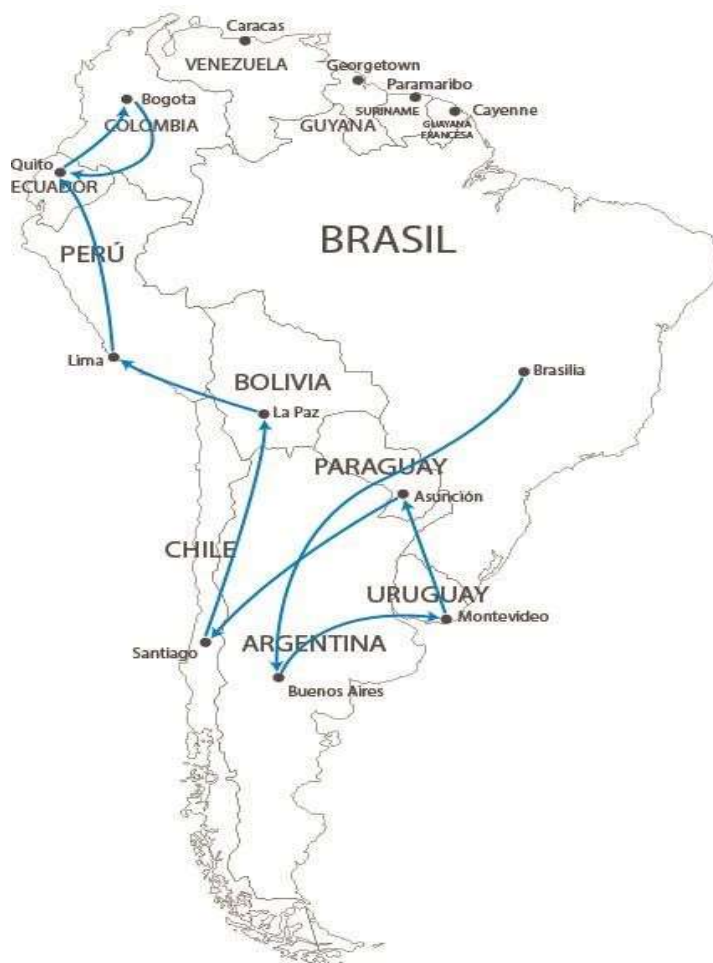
Caracas
VENEZUELA
Georgetown
Paramaribo
Bogota
SURINAME
Cayenne
COLOMBIA
GUYANA
GUAYANA FRANCESA
Quito
ECUADOR
BRASIL
PERÚ
Lima
BOLIVIA
Brasilia
La Paz
PARAGUAY
Asunción
CHILE
URUGUAY
Montevideo
Santiago
ARGENTINA
Buenos Aires